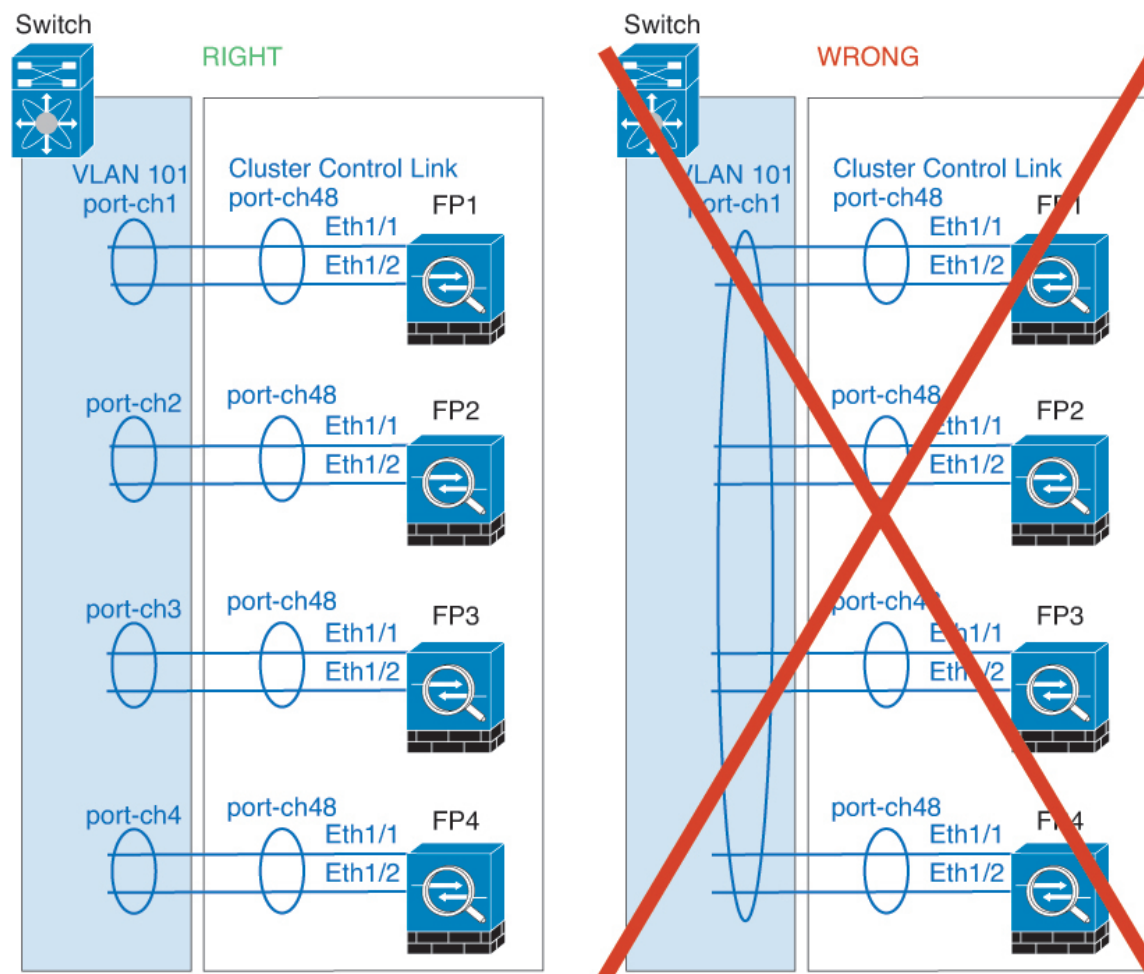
Switch

RIGHT

VLAN 101
port-ch1

Cluster Control Link
port-ch48

FP1

Eth1/1

Eth1/2

port-ch2

port-ch48

FP2

Eth1/1

Eth1/2

port-ch3

port-ch48

FP3

Eth1/1

Eth1/2

port-ch4

port-ch48

FP4

Eth1/1

Eth1/2

Switch

WRONG

VLAN 101
port-ch1

Cluster Control Link
port-ch48

FP1

Eth1/1

Eth1/2

port-ch48

FP2

Eth1/1

Eth1/2

port-ch48

FP3

Eth1/1

Eth1/2

port-ch48

FP4

Eth1/1

Eth1/2